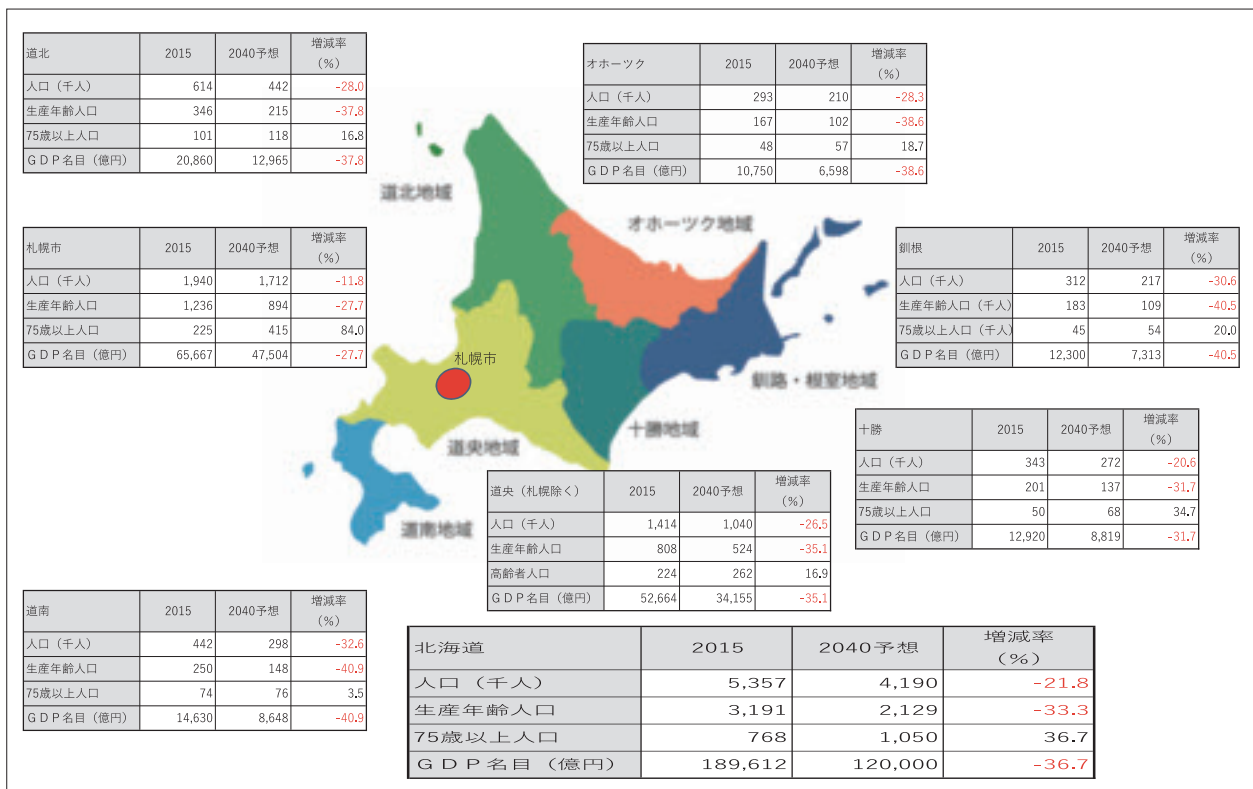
| 道北 | 2015 | 2040予想 | 増減率（%） |
|---|---|---|---|
| 人口（千人） | 614 | 442 | -28.0 |
| 生産年齢人口 | 346 | 215 | -37.8 |
| 75歳以上人口 | 101 | 118 | 16.8 |
| ＧＤＰ名目（億円） | 20,860 | 12,965 | -37.8 |

| オホーツク | 2015 | 2040予想 | 増減率（%） |
|---|---|---|---|
| 人口（千人） | 293 | 210 | -28.3 |
| 生産年齢人口 | 167 | 102 | -38.6 |
| 75歳以上人口 | 48 | 57 | 18.7 |
| ＧＤＰ名目（億円） | 10,750 | 6,598 | -38.6 |

道北地域

オホーツク地域

| 札幌市 | 2015 | 2040予想 | 増減率（%） |
|---|---|---|---|
| 人口（千人） | 1,940 | 1,712 | -11.8 |
| 生産年齢人口 | 1,236 | 894 | -27.7 |
| 75歳以上人口 | 225 | 415 | 84.0 |
| ＧＤＰ名目（億円） | 65,667 | 47,504 | -27.7 |

| 釧根 | 2015 | 2040予想 | 増減率（%） |
|---|---|---|---|
| 人口（千人） | 312 | 217 | -30.6 |
| 生産年齢人口（千人） | 183 | 109 | -40.5 |
| 75歳以上人口（千人） | 45 | 54 | 20.0 |
| ＧＤＰ名目（億円） | 12,300 | 7,313 | -40.5 |

札幌市

釧路・根室地域

十勝地域

道央地域

| 十勝 | 2015 | 2040予想 | 増減率（%） |
|---|---|---|---|
| 人口（千人） | 343 | 272 | -20.6 |
| 生産年齢人口 | 201 | 137 | -31.7 |
| 75歳以上人口 | 50 | 68 | 34.7 |
| ＧＤＰ名目（億円） | 12,920 | 8,819 | -31.7 |

| 道央（札幌除く） | 2015 | 2040予想 | 増減率（%） |
|---|---|---|---|
| 人口（千人） | 1,414 | 1,040 | -26.5 |
| 生産年齢人口 | 808 | 524 | -35.1 |
| 高齢者人口 | 224 | 262 | 16.9 |
| ＧＤＰ名目（億円） | 52,664 | 34,155 | -35.1 |

道南地域

| 道南 | 2015 | 2040予想 | 増減率（%） |
|---|---|---|---|
| 人口（千人） | 442 | 298 | -32.6 |
| 生産年齢人口 | 250 | 148 | -40.9 |
| 75歳以上人口 | 74 | 76 | 3.5 |
| ＧＤＰ名目（億円） | 14,630 | 8,648 | -40.9 |

| 北海道 | 2015 | 2040予想 | 増減率（%） |
|---|---|---|---|
| 人口（千人） | 5,357 | 4,190 | -21.8 |
| 生産年齢人口 | 3,191 | 2,129 | -33.3 |
| 75歳以上人口 | 768 | 1,050 | 36.7 |
| ＧＤＰ名目（億円） | 189,612 | 120,000 | -36.7 |